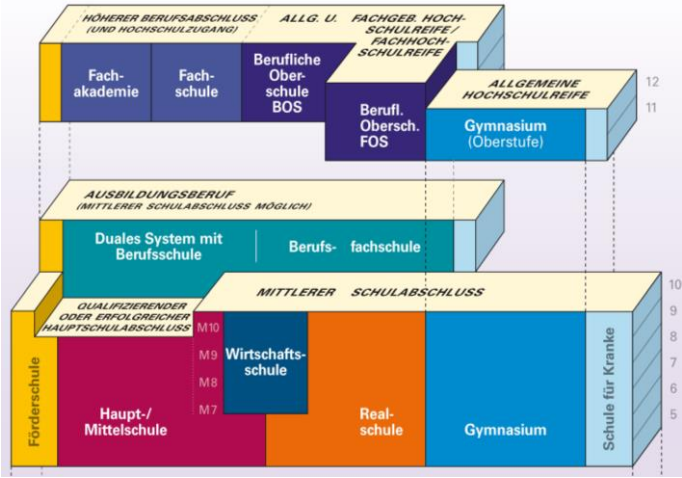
HÖHERER BERUFSABSCHLUSS (UND HOCHSCHULZUGANG)

ALLG. U. FACHGEB. HOCHSCHULREIFE / FACHHOCHSCHULREIFE

Fachakademie

Fachschule

Berufliche Oberschule BOS

Berufl. Obersch. FOS

ALLGEMEINE HOCHSCHULREIFE

12

11

Gymnasium (Oberstufe)

AUSBILDUNGSBERUF (MITTLERER SCHULABSCHLUSS MÖGLICH)

Duales System mit Berufsschule

Berufs- fachschule

QUALIFIZIERENDER ODER ERFOLGREICHER HAUPTSCHULABSCHLUSS

MITTLERER SCHULABSCHLUSS

10

9

8

7

6

5

Förderschule

M10

M9

M8

M7

Wirtschaftsschule

Haupt-/ Mittelschule

Realschule

Gymnasium

Schule für Kranke